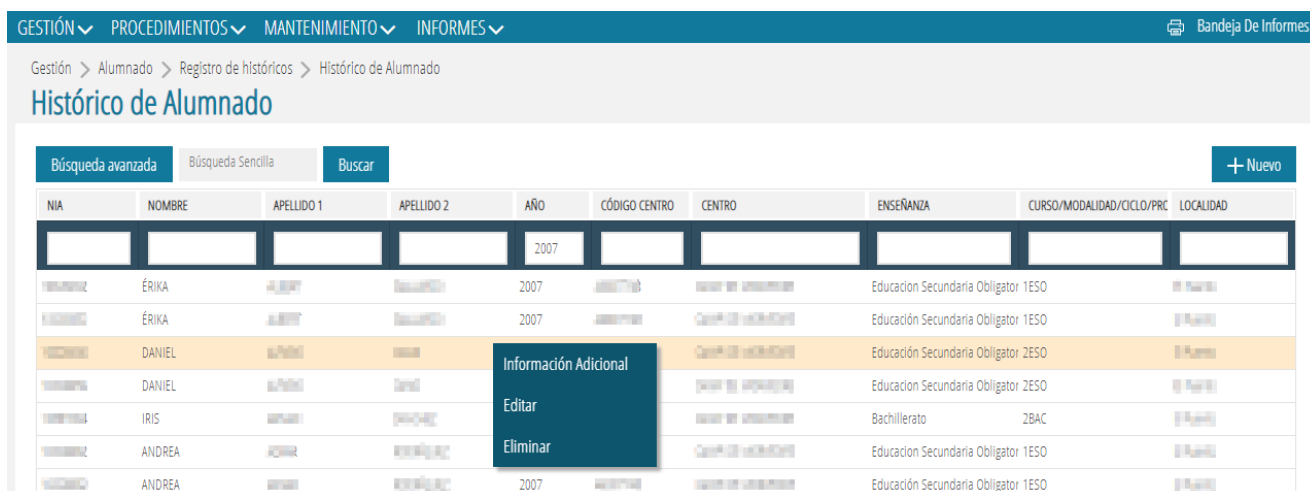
GESTIÓN PROCEDIMIENTOS MANTENIMIENTO INFORMES

Bandeja De Informes

Gestión > Alumnado > Registro de históricos > Histórico de Alumnado

Histórico de Alumnado

Búsqueda avanzada Búsqueda Sencilla Buscar

+ Nuevo

| NIA | NOMBRE | APELLIDO 1 | APELLIDO 2 | AÑO | CÓDIGO CENTRO | CENTRO | ENSEÑANZA | CURSO/MODALIDAD/CICLO/PRC | LOCALIDAD |
|---|---|---|---|---|---|---|---|---|---|
| | | | | 2007 | | | | | |
| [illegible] | ÉRIKA | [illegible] | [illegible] | 2007 | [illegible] | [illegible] | Educacion Secundaria Obligator | 1ESO | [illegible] |
| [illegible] | ÉRIKA | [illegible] | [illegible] | 2007 | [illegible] | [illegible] | Educación Secundaria Obligator | 1ESO | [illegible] |
| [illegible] | DANIEL | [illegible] | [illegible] | | | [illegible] | Educación Secundaria Obligator | 2ESO | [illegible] |
| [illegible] | DANIEL | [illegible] | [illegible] | | | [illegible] | Educacion Secundaria Obligator | 2ESO | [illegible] |
| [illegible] | IRIS | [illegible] | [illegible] | | | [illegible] | Bachillerato | 2BAC | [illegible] |
| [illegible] | ANDREA | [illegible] | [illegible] | | | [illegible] | Educacion Secundaria Obligator | 1ESO | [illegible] |
| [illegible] | ANDREA | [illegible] | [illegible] | 2007 | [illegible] | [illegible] | Educacion Secundaria Obligator | 1ESO | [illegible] |

Información Adicional
Editar
Eliminar